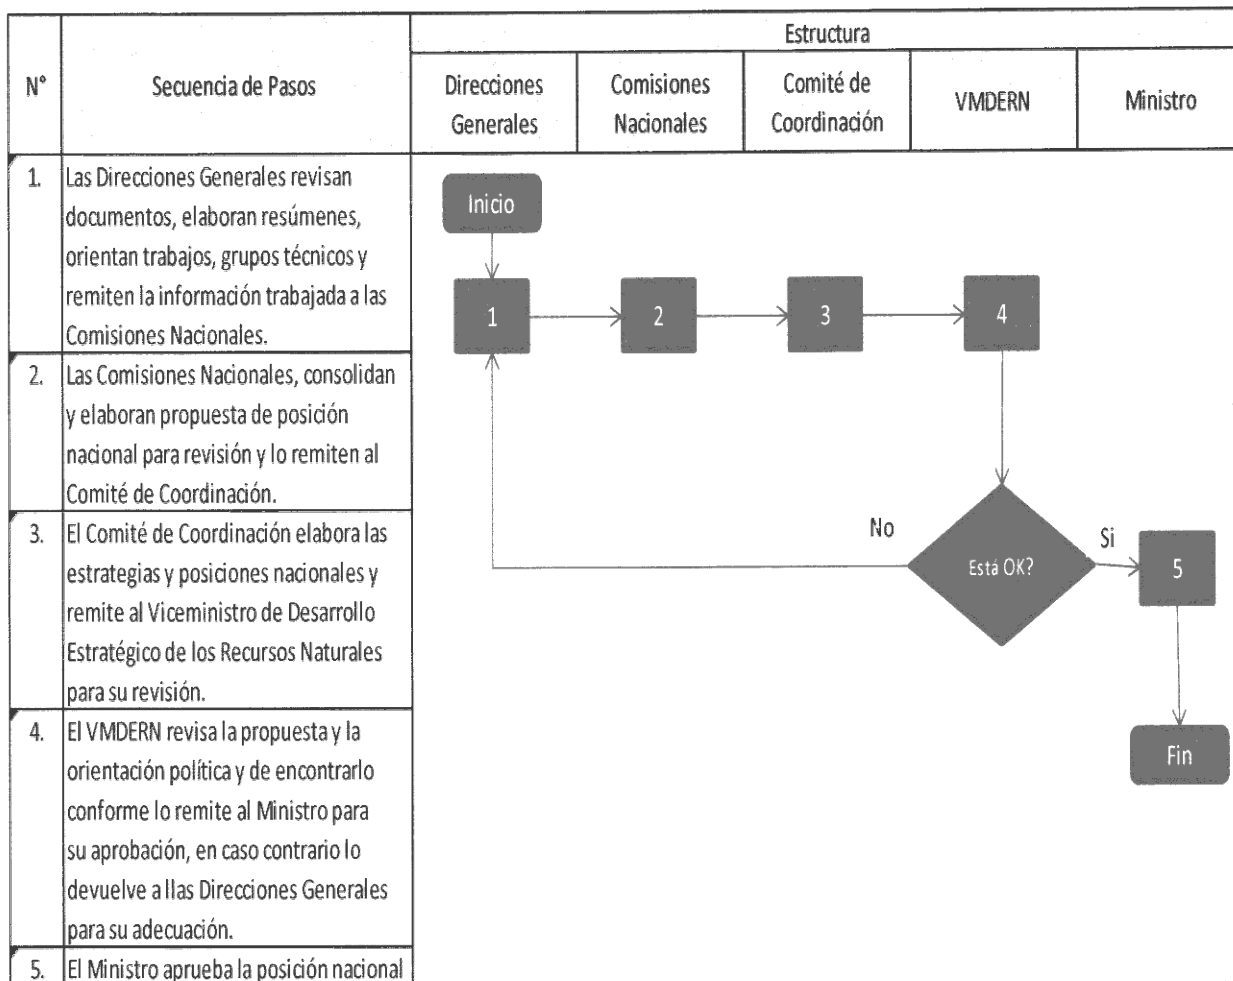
| N° | Secuencia de Pasos | Estructura | | | | |
|---|---|---|---|---|---|---|
| | | Direcciones Generales | Comisiones Nacionales | Comité de Coordinación | VMDERN | Ministro |
| 1. | Las Direcciones Generales revisan documentos, elaboran resúmenes, orientan trabajos, grupos técnicos y remiten la información trabajada a las Comisiones Nacionales. | | | | | |
| 2. | Las Comisiones Nacionales, consolidan y elaboran propuesta de posición nacional para revisión y lo remiten al Comité de Coordinación. | | | | | |
| 3. | El Comité de Coordinación elabora las estrategias y posiciones nacionales y remite al Viceministro de Desarrollo Estratégico de los Recursos Naturales para su revisión. | | | | | |
| 4. | El VMDERN revisa la propuesta y la orientación política y de encontrarlo conforme lo remite al Ministro para su aprobación, en caso contrario lo devuelve a llas Direcciones Generales para su adecuación. | | | | | |
| 5. | El Ministro aprueba la posición nacional | | | | | |

Inicio
1
2
3
4
No
Está OK?
Si
5
Fin